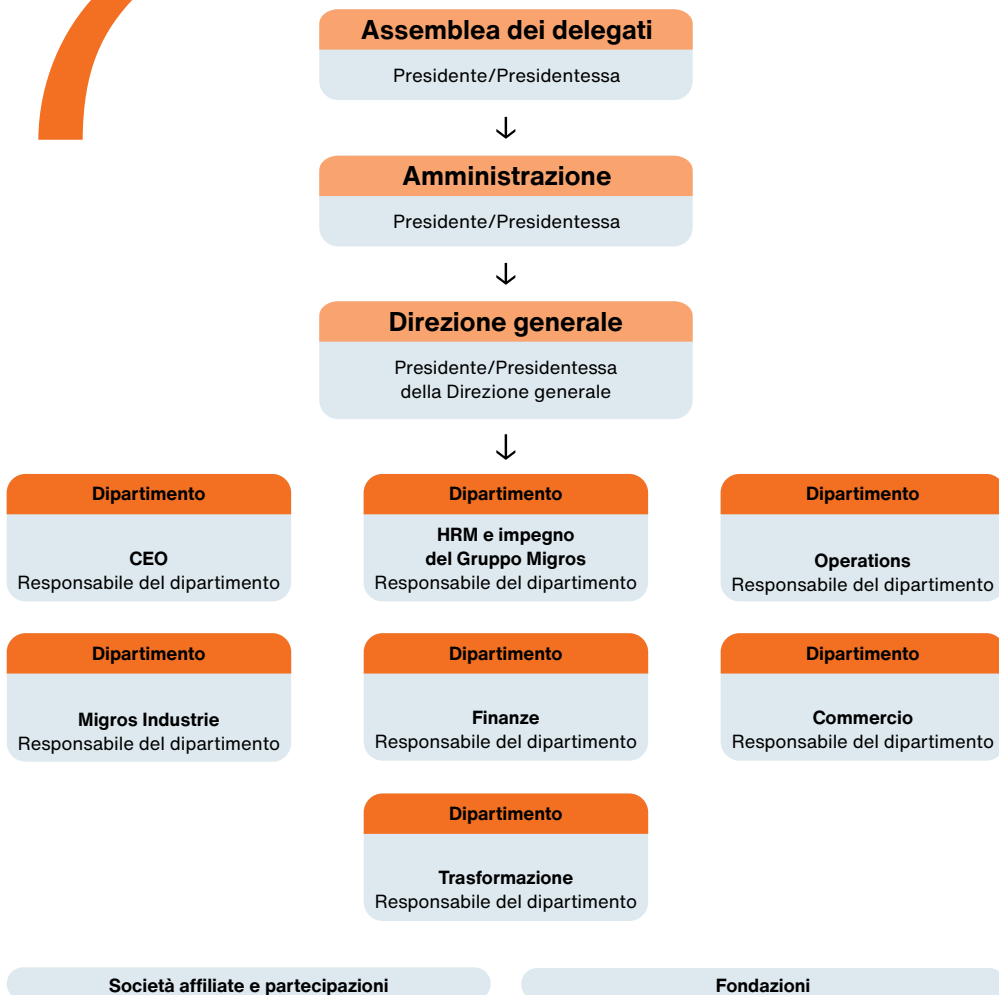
Assemblea dei delegati
Presidente/Presidentessa

↓

Amministrazione
Presidente/Presidentessa

↓

Direzione generale
Presidente/Presidentessa della Direzione generale

↓

Dipartimento
CEO
Responsabile del dipartimento

Dipartimento
HRM e impegno del Gruppo Migros
Responsabile del dipartimento

Dipartimento
Operations
Responsabile del dipartimento

Dipartimento
Migros Industrie
Responsabile del dipartimento

Dipartimento
Finanze
Responsabile del dipartimento

Dipartimento
Commercio
Responsabile del dipartimento

Dipartimento
Trasformazione
Responsabile del dipartimento

Società affiliate e partecipazioni

Fondazioni